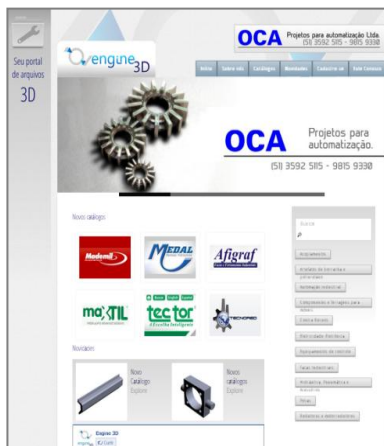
Seu portal de arquivos
3D

engine3D

OCA Projetos para automatização Ltda.
(51) 3592 5115 - 9815 9330

Início | Sobre nós | Catálogos | Novidades | Cadastre-se | Fale Conosco

OCA Projetos para automatização.
(51) 3592 5115 - 9815 9330

Novos catálogos

Modemil | MEDAL | Afigraf
maxTIL | tector | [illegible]

Novidades

Novo Catálogo Explore
Novo catálogo Explore

Engine 3D

Buscar

Acoplamentos
Anéis de vedação e retentores
Automação industrial
Componentes e fixadores para bases
Correias Planas
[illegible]
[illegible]
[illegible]
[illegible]
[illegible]
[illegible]